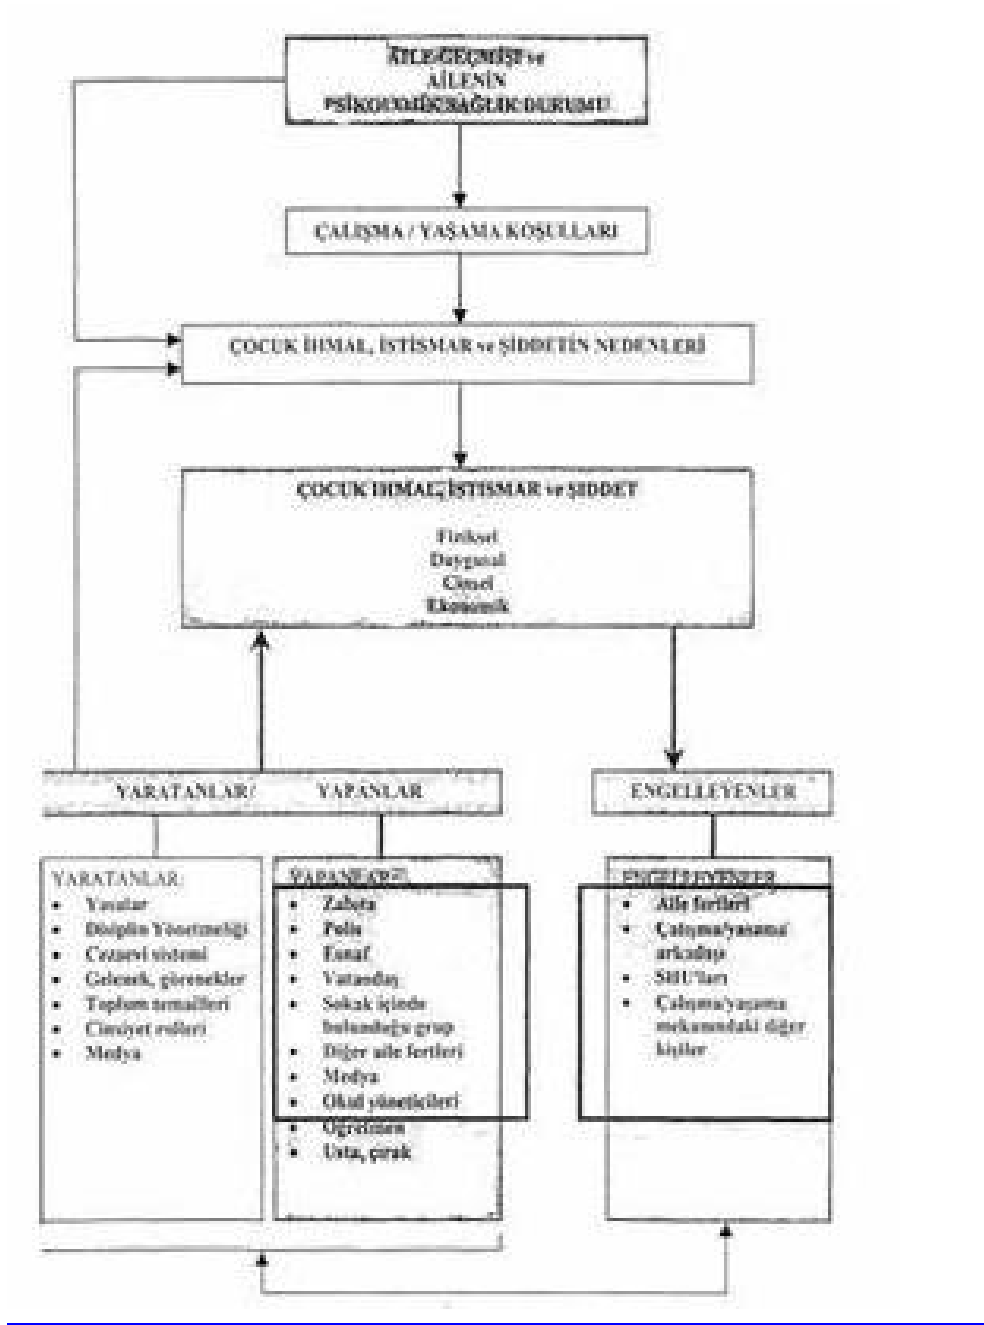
AİLE GEÇMİŞİ ve AİLENİN PSİKOLOJİK SAĞLIK DURUMU

ÇALIŞMA / YAŞAMA KOŞULLARI

ÇOCUK İHMAL, İSTİSMAR ve ŞİDDETİN NEDENLERİ

ÇOCUK İHMAL, İSTİSMAR ve ŞİDDET

Fiziksel
Duygusal
Cinsel
Ekonomik

YARATANLAR / YAPANLAR

ENGELLEYENLER

YARATANLAR:
- Yasalar
- Disiplin Yönetmeliği
- Cezaevi sistemi
- Gelenek, görenekler
- Toplum temalleri
- Cinsiyet rolleri
- Medya

YAPANLAR:
- Zabıta
- Polis
- Esnaf
- Vatandaş
- Sokak içinde bulunduğu grup
- Diğer aile fertleri
- Medya
- Okul yöneticileri
- Öğretmen
- Usta, çırak

ENGELLEYENLER
- Aile fertleri
- Çalışma/yaşama arkadaşı
- SHU'ları
- Çalışma/yaşama mekanındaki diğer kişiler